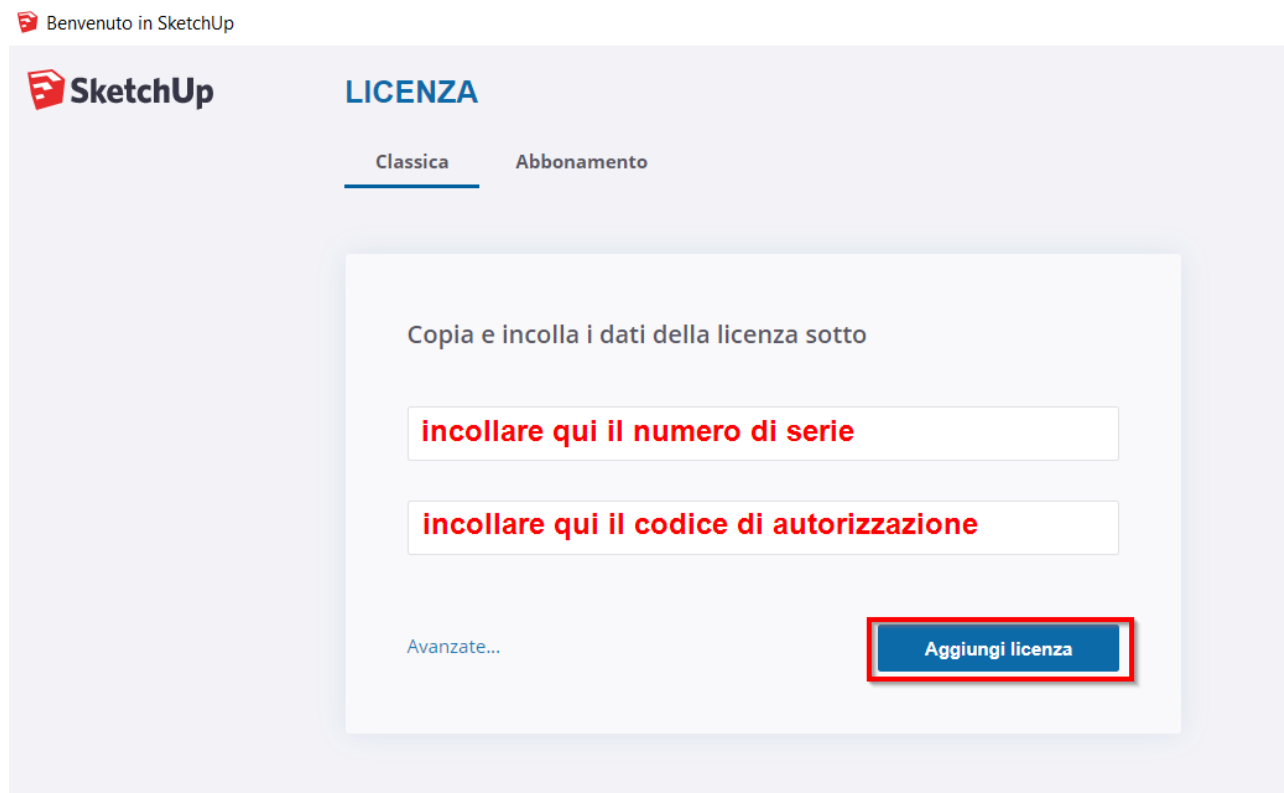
Benvenuto in SketchUp

SketchUp

LICENZA

Classica

Abbonamento

Copia e incolla i dati della licenza sotto

incollare qui il numero di serie

incollare qui il codice di autorizzazione

Avanzate...

Aggiungi licenza